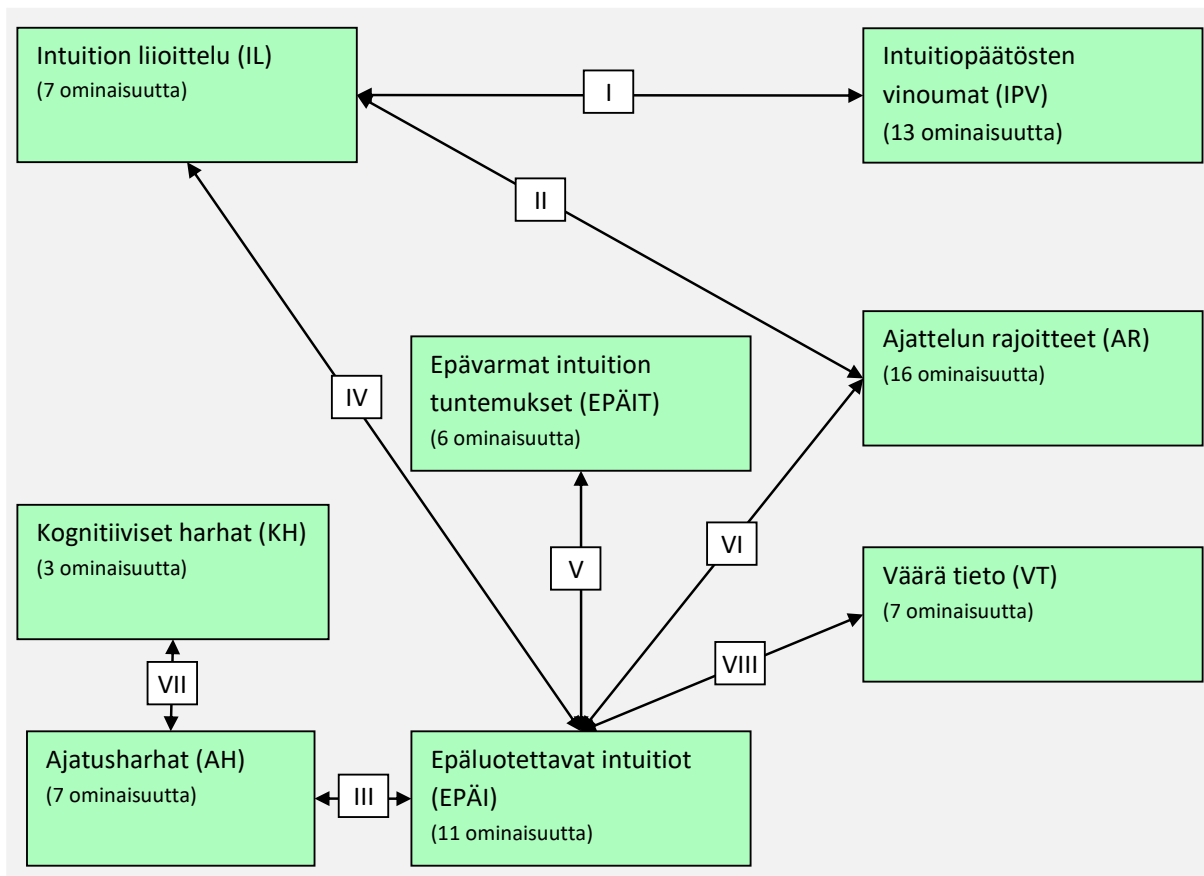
Intuition liioittelu (IL)
(7 ominaisuutta)

I

Intuitiopäätösten vinoumat (IPV)
(13 ominaisuutta)

II

Ajattelun rajoitteet (AR)
(16 ominaisuutta)

IV

Epävarmat intuition tuntemukset (EPÄIT)
(6 ominaisuutta)

Kognitiiviset harhat (KH)
(3 ominaisuutta)

V

VI

Väärä tieto (VT)
(7 ominaisuutta)

VII

VIII

Ajatusharhat (AH)
(7 ominaisuutta)

III

Epäluotettavat intuitiot (EPÄI)
(11 ominaisuutta)